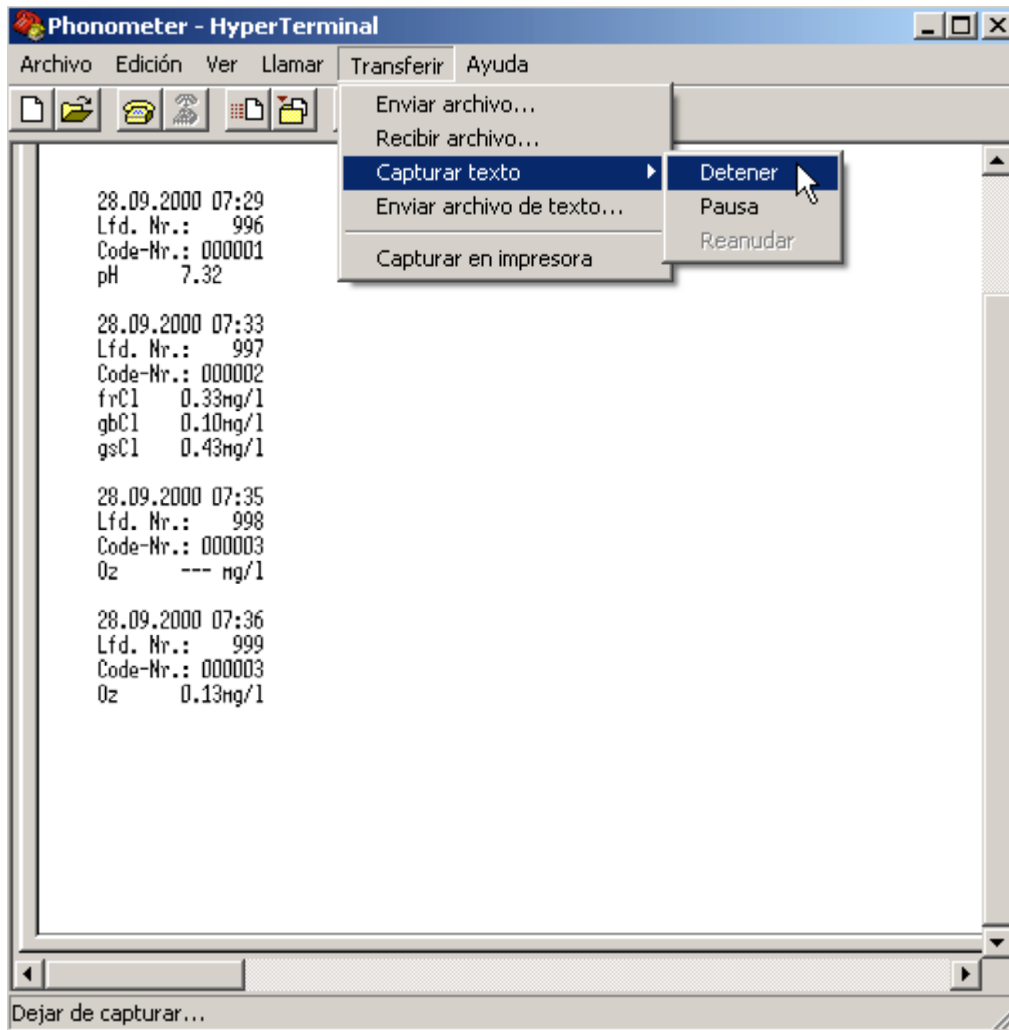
Phonometer - HyperTerminal

Archivo Edición Ver Llamar Transferir Ayuda

Enviar archivo...
Recibir archivo...
Capturar texto
Enviar archivo de texto...
Capturar en impresora

Detener
Pausa
Reanudar

28.09.2000 07:29
Lfd. Nr.: 996
Code-Nr.: 000001
pH 7.32

28.09.2000 07:33
Lfd. Nr.: 997
Code-Nr.: 000002
frCl 0.33mg/l
gbCl 0.10mg/l
gsCl 0.43mg/l

28.09.2000 07:35
Lfd. Nr.: 998
Code-Nr.: 000003
Oz --- mg/l

28.09.2000 07:36
Lfd. Nr.: 999
Code-Nr.: 000003
Oz 0.13mg/l

Dejar de capturar...